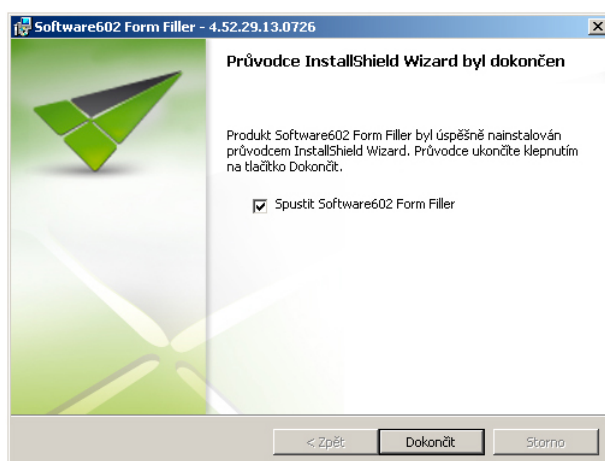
Software602 Form Filler - 4.52.29.13.0726

X

Průvodce InstallShield Wizard byl dokončen

Produkt Software602 Form Filler byl úspěšně nainstalován průvodcem InstallShield Wizard. Průvodce ukončíte klepnutím na tlačítko Dokončit.

Spustit Software602 Form Filler

< Zpět

Dokončit

Storno